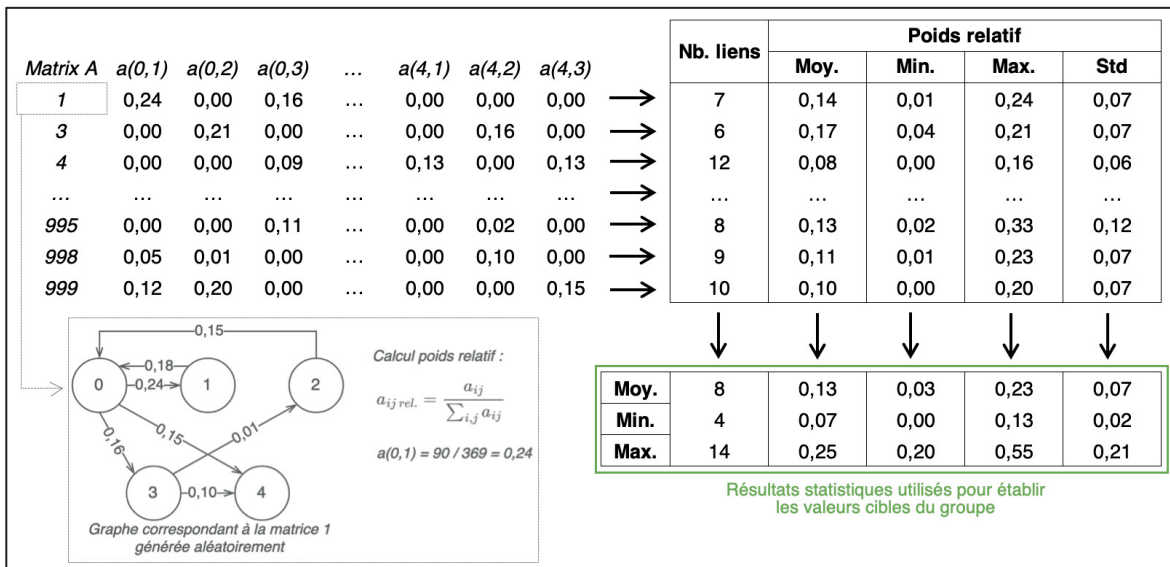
| Matrix A | a(0,1) | a(0,2) | a(0,3) | … | a(4,1) | a(4,2) | a(4,3) |
|---|---|---|---|---|---|---|---|
| 1 | 0,24 | 0,00 | 0,16 | … | 0,00 | 0,00 | 0,00 |
| 3 | 0,00 | 0,21 | 0,00 | … | 0,00 | 0,16 | 0,00 |
| 4 | 0,00 | 0,00 | 0,09 | … | 0,13 | 0,00 | 0,13 |
| … | … | … | … | … | … | … | … |
| 995 | 0,00 | 0,00 | 0,11 | … | 0,00 | 0,02 | 0,00 |
| 998 | 0,05 | 0,01 | 0,00 | … | 0,00 | 0,10 | 0,00 |
| 999 | 0,12 | 0,20 | 0,00 | … | 0,00 | 0,00 | 0,15 |

| Nb. liens | Poids relatif Moy. | Min. | Max. | Std |
|---|---|---|---|---|
| 7 | 0,14 | 0,01 | 0,24 | 0,07 |
| 6 | 0,17 | 0,04 | 0,21 | 0,07 |
| 12 | 0,08 | 0,00 | 0,16 | 0,06 |
| … | … | … | … | … |
| 8 | 0,13 | 0,02 | 0,33 | 0,12 |
| 9 | 0,11 | 0,01 | 0,23 | 0,07 |
| 10 | 0,10 | 0,00 | 0,20 | 0,07 |

| | | | | | |
|---|---|---|---|---|---|
| Moy. | 8 | 0,13 | 0,03 | 0,23 | 0,07 |
| Min. | 4 | 0,07 | 0,00 | 0,13 | 0,02 |
| Max. | 14 | 0,25 | 0,20 | 0,55 | 0,21 |

Résultats statistiques utilisés pour établir les valeurs cibles du groupe

0,15
0,18
0,24
0 1 2
0,16
0,15
0,01
3 0,10 4

Calcul poids relatif :

$a_{ij\,rel.} = \frac{a_{ij}}{\sum_{i,j} a_{ij}}$

a(0,1) = 90 / 369 = 0,24

Graphe correspondant à la matrice 1 générée aléatoirement